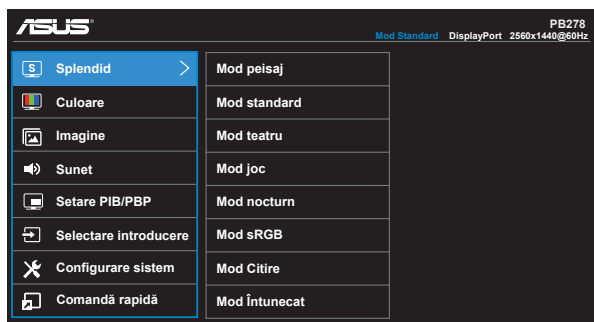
ASUS

PB278
Mod Standard DisplayPort 2560x1440@60Hz

S Splendid
Culoare
Imagine
Sunet
Setare PIB/PBP
Selectare introducere
Configurare sistem
Comandă rapidă

Mod peisaj
Mod standard
Mod teatru
Mod joc
Mod nocturn
Mod sRGB
Mod Citire
Mod Întunecat